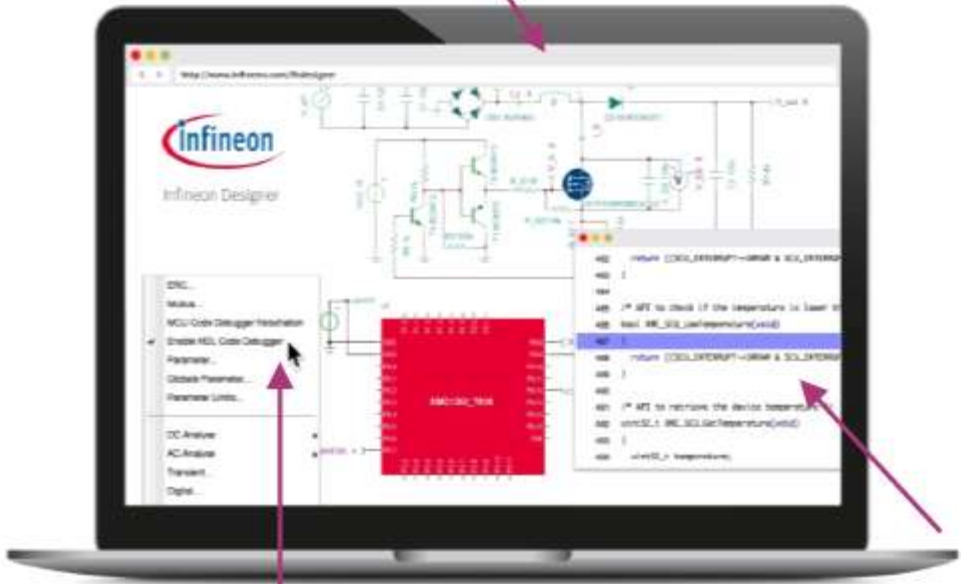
http://www.infineon.com/ifxdesigner

Infineon

Infineon Designer

ERC...
Modus...
MCU Code Debugger Reschedule
Enable MCU Code Debugger
Parameter...
Globale Parameter...
Parameter Limits...

DC Analyse
AC Analyse
Transient...
Digital...

XMC1300_TSSB

return ((SCU_INTERRUPT->SRRAW & SCU_INTERRUP
}

/* API to check if the temperature is lower th
bool XMC_SCU_LowTemperature(void)
{
return ((SCU_INTERRUPT->SRRAW & SCU_INTERRUP
}

/* API to retrieve the device temperature */
uint32_t XMC_SCU_GetTemperature(void)
{
uint32_t temperature;